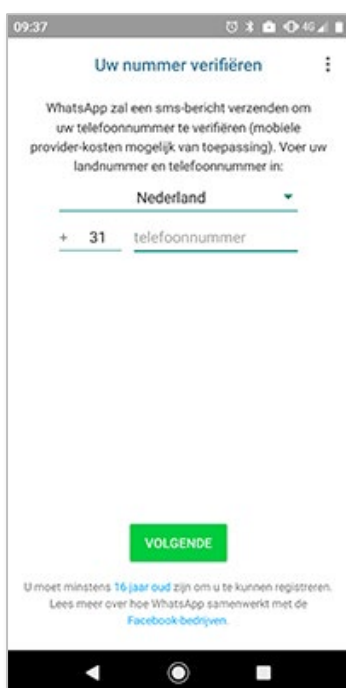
09:37

Uw nummer verifiëren

WhatsApp zal een sms-bericht verzenden om uw telefoonnummer te verifiëren (mobiele provider-kosten mogelijk van toepassing). Voer uw landnummer en telefoonnummer in:

Nederland

+ 31 telefoonnummer

VOLGENDE

U moet minstens 16 jaar oud zijn om u te kunnen registreren. Lees meer over hoe WhatsApp samenwerkt met de Facebook-bedrijven.